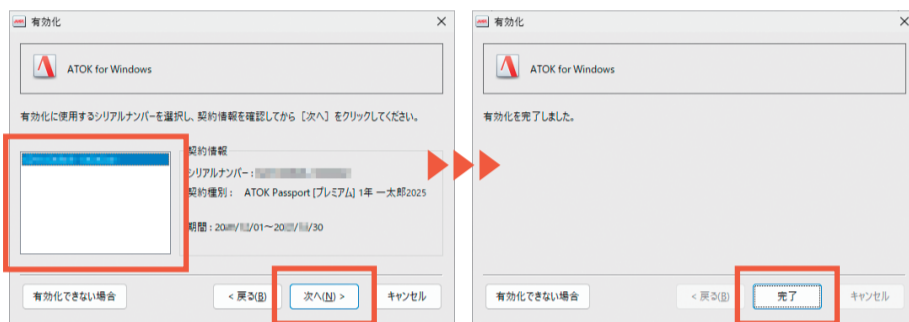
有効化

ATOK for Windows

有効化に使用するシリアルナンバーを選択し、契約情報を確認してから［次へ］をクリックしてください。

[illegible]

契約情報

シリアルナンバー：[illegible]

契約種別： ATOK Passport [プレミアム] 1年 一太郎2025

期間：20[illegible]/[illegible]/01～20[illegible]/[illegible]/30

有効化できない場合

< 戻る(B)

次へ(N) >

キャンセル

有効化

ATOK for Windows

有効化を完了しました。

有効化できない場合

< 戻る(B)

完了

キャンセル